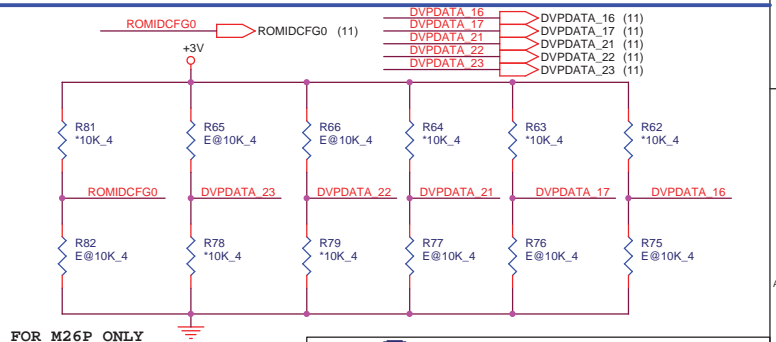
ROMIDCFG0
ROMIDCFG0 (11)
DVPDATA_16
DVPDATA_17
DVPDATA_21
DVPDATA_22
DVPDATA_23
DVPDATA_16 (11)
DVPDATA_17 (11)
DVPDATA_21 (11)
DVPDATA_22 (11)
DVPDATA_23 (11)
+3V

R81
*10K_4
R65
E@10K_4
R66
E@10K_4
R64
*10K_4
R63
*10K_4
R62
*10K_4

ROMIDCFG0
DVPDATA_23
DVPDATA_22
DVPDATA_21
DVPDATA_17
DVPDATA_16

R82
E@10K_4
R78
*10K_4
R79
*10K_4
R77
E@10K_4
R76
E@10K_4
R75
E@10K_4

FOR M26P ONLY